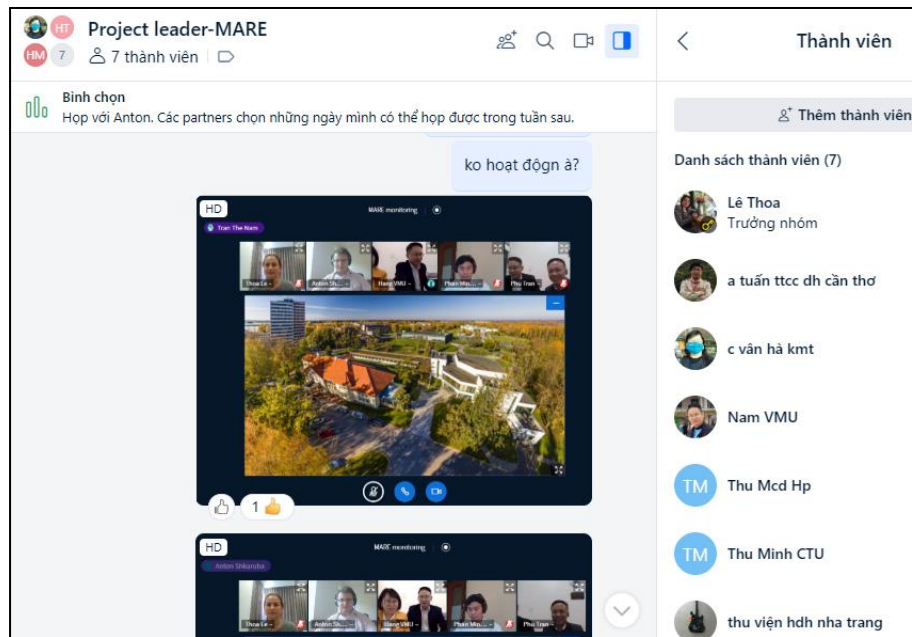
HT HM 7 Project leader-MARE
7 thành viên

Bình chọn
Họp với Anton. Các partners chọn những ngày mình có thể họp được trong tuần sau.

ko hoạt động à?

HD
MARE monitoring
Tran The Nam
Thoa Le
Anton Sh...
Hang VMU
Phan Mi...
Phu Tran

1

HD
MARE monitoring
Anton Shkuruba
Thoa Le
Anton Sh...
Hang VMU
Phan Mi...
Phu Tran

Thành viên

Thêm thành viên

Danh sách thành viên (7)

Lê Thoa
Trưởng nhóm

a tuấn ttcc dh cần thơ

c vân hà kmt

Nam VMU

TM Thu Mcd Hp

TM Thu Minh CTU

thu viện hdh nha trang